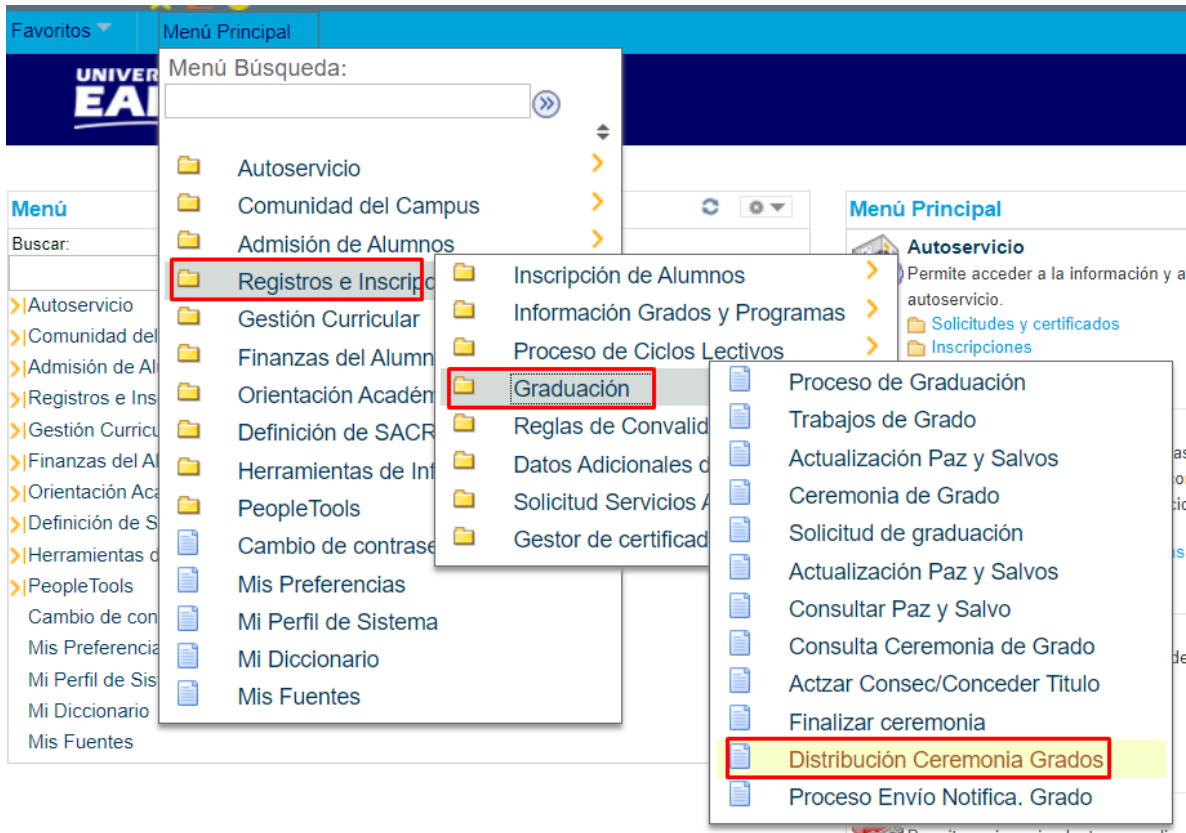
Favoritos Menú Principal

UNIVER EAI

Menú Búsqueda:

Autoservicio
Comunidad del Campus
Admisión de Alumnos
Registros e Inscrip
Gestión Curricular
Finanzas del Alumn
Orientación Acadén
Definición de SACR
Herramientas de Inf
PeopleTools
Cambio de contrase
Mis Preferencias
Mi Perfil de Sistema
Mi Diccionario
Mis Fuentes

Inscripción de Alumnos
Información Grados y Programas
Proceso de Ciclos Lectivos
Graduación
Reglas de Convalid
Datos Adicionales d
Solicitud Servicios A
Gestor de certificad

Proceso de Graduación
Trabajos de Grado
Actualización Paz y Salvos
Ceremonia de Grado
Solicitud de graduación
Actualización Paz y Salvos
Consultar Paz y Salvo
Consulta Ceremonia de Grado
Actzar Consec/Conceder Titulo
Finalizar ceremonia
Distribución Ceremonia Grados
Proceso Envío Notifica. Grado

Menú
Buscar:
Autoservicio
Comunidad del
Admisión de Al
Registros e Ins
Gestión Curricu
Finanzas del Al
Orientación Aca
Definición de S
Herramientas d
PeopleTools
Cambio de con
Mis Preferencia
Mi Perfil de Sis
Mi Diccionario
Mis Fuentes

Menú Principal
Autoservicio
Permite acceder a la información y a
autoservicio.
Solicitudes y certificados
Inscripciones